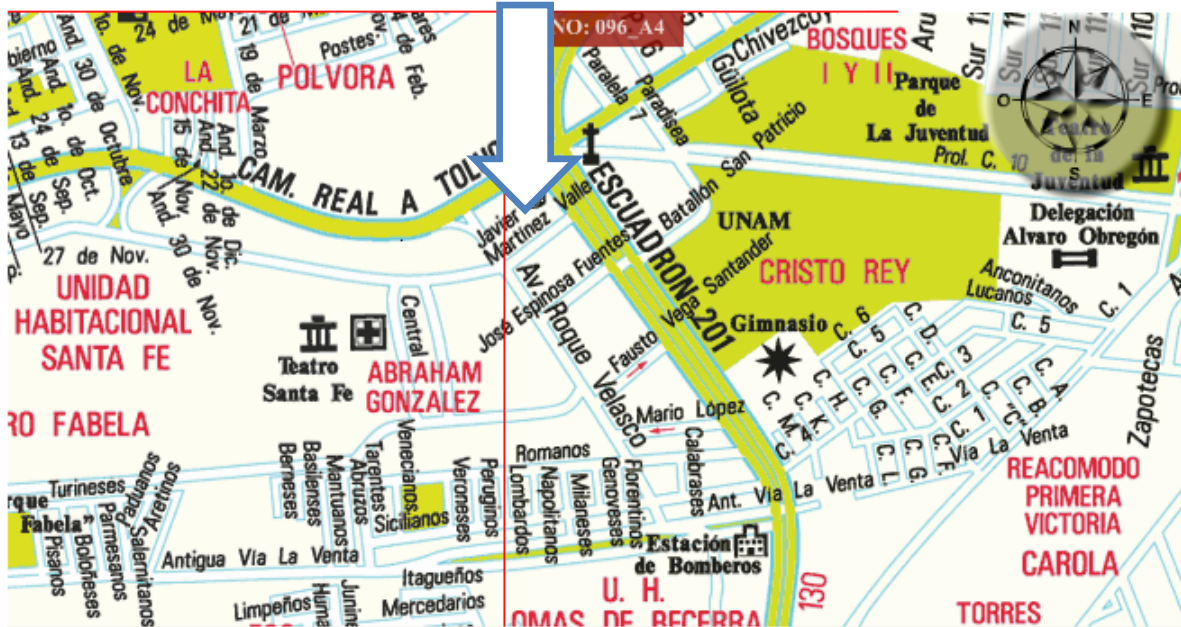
NO: 096_A4

24 de Nov.
21 de Nov.
Postes
de Feb.
19 de Marzo
LA CONCHITA
POLVORA
Gobierno
And. 30 de Nov.
And. 1o. de Oct.
And. 24 de Sep.
And. 13 de Sep.
5 de Mayo
30 de Octubre
15 de Nov.
And. 1o. de Dic.
And. 22 de Nov.
And. 30 de Nov.
CAM. REAL A TOLU
27 de Nov.
UNIDAD HABITACIONAL SANTA FE
Teatro Santa Fe
Central
ABRAHAM GONZALEZ
RO FABELA
Javier Martinez Valle
Jose Espinosa Fuentes
Av. Roque Velasco
ESCUADRON 201
Paralela 7
Paradisea
Gúlota
Chivezcoy
BOSQUES I Y II
Batallon San Patricio
Parque de La Juventud
Prol. C. 10
Centro de la Juventud
Delegación Alvaro Obregón
UNAM
CRISTO REY
Santander
Fausto Vega
Gimnasio
Anconitanos
Lucanos
C. 1
C. 5
C. 6
C. 5
C. D.
C. 3
C. E.
C. 2
C. A.
C. B.
C. C.
C. 1
C. F.
C. G.
C. H.
C. K.
C. M.
C. 4
C. 3
C. L.
C. G.
C. F.
Via La Venta
Zapotecas
REACOMODO PRIMERA VICTORIA
CAROLA
TORRES
Mario López
Calabreses
Romanos
Lombardos
Napolitanos
Milaneses
Genoveses
Florentinos
Ant. Via La Venta
Estación de Bomberos
130
U. H. OMAS DE BECERRA
Venecianos
Veroneses
Peruginos
Tarentes
Abruzos
Sicilianos
Mantuanos
Basilenses
Berneses
Aretinos
Paduanos
Turineses
Parmesanos
Salernitanos
Boloñeses
Pisanos
rque Fabela"
Antigua Via La Venta
Itagueños
Mercedarios
Limpeños
Humaya
Juninos
S
O
E
Sur 11
Sur 110
Aru